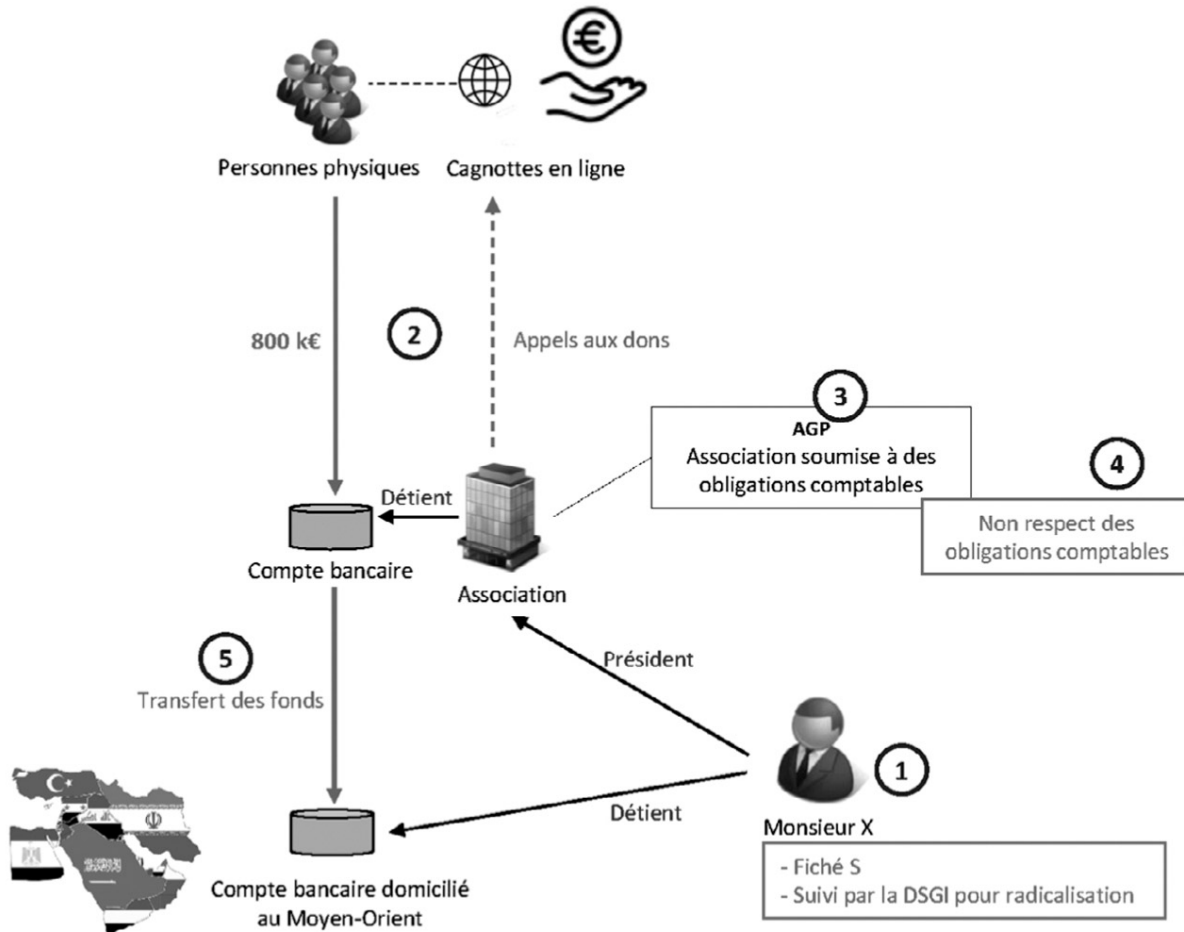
Personnes physiques

Cagnottes en ligne

800 k€

2

Appels aux dons

3

AGP
Association soumise à des obligations comptables

4

Non respect des obligations comptables

Détient

Compte bancaire

Association

5

Transfert des fonds

Président

1

Détient

Monsieur X

- Fiché S
- Suivi par la DSGI pour radicalisation

Compte bancaire domicilié au Moyen-Orient